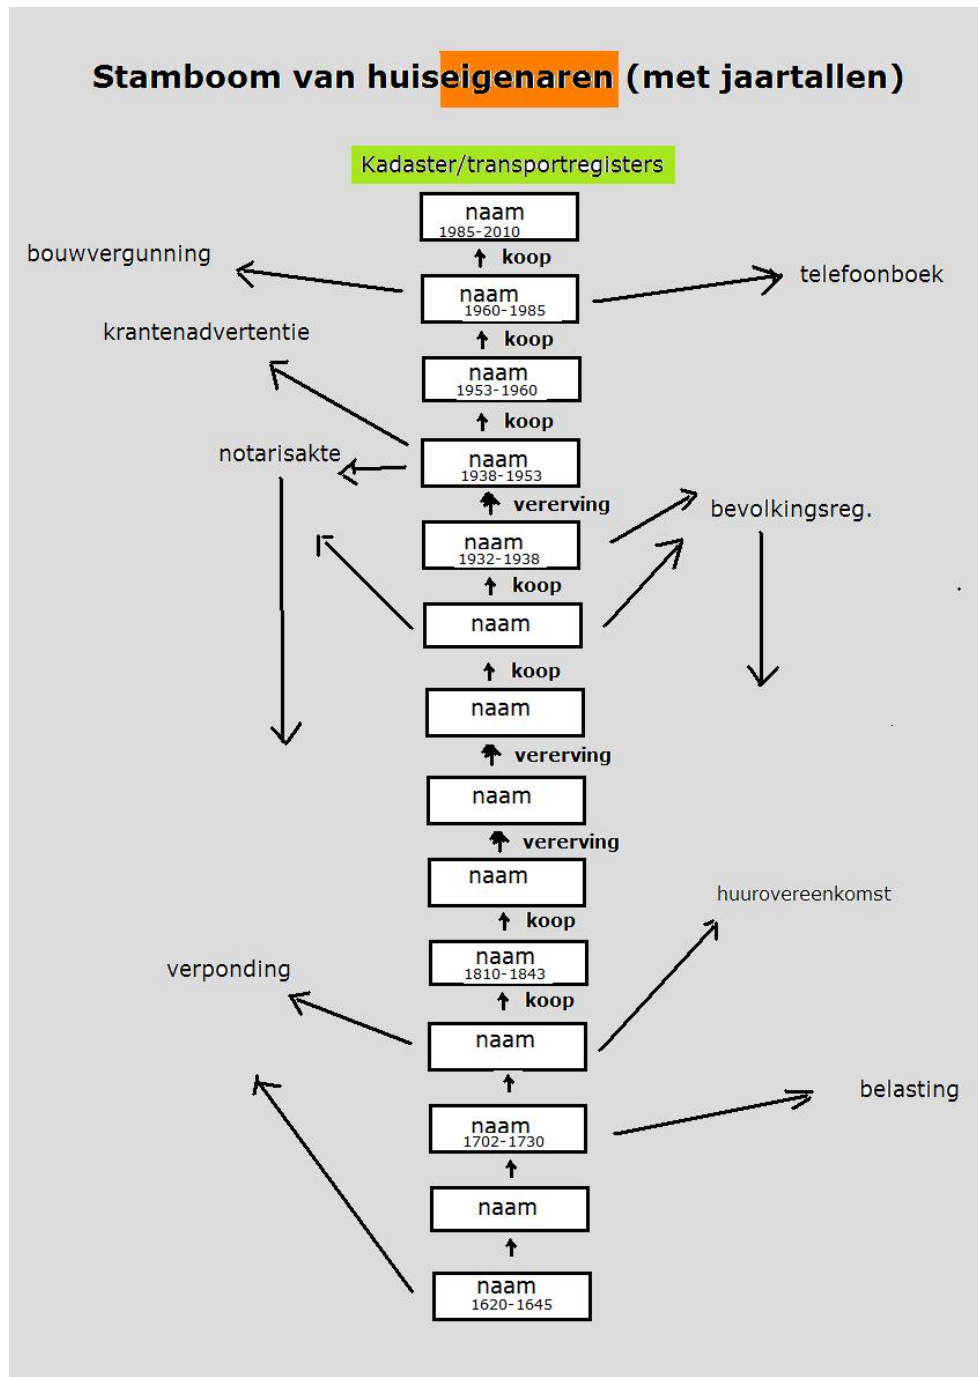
Stamboom van huiseigenaren (met jaartallen)

Kadaster/transportregisters

naam
1985-2010

koop

bouwvergunning

naam
1960-1985

telefoonboek

koop

krantenadvertentie

naam
1953-1960

koop

notarisakte

naam
1938-1953

vererving

bevolkingsreg.

naam
1932-1938

koop

naam

koop

naam

vererving

naam

vererving

naam

koop

huurovereenkomst

verponding

naam
1810-1843

koop

naam

belasting

naam
1702-1730

naam

naam
1620-1645